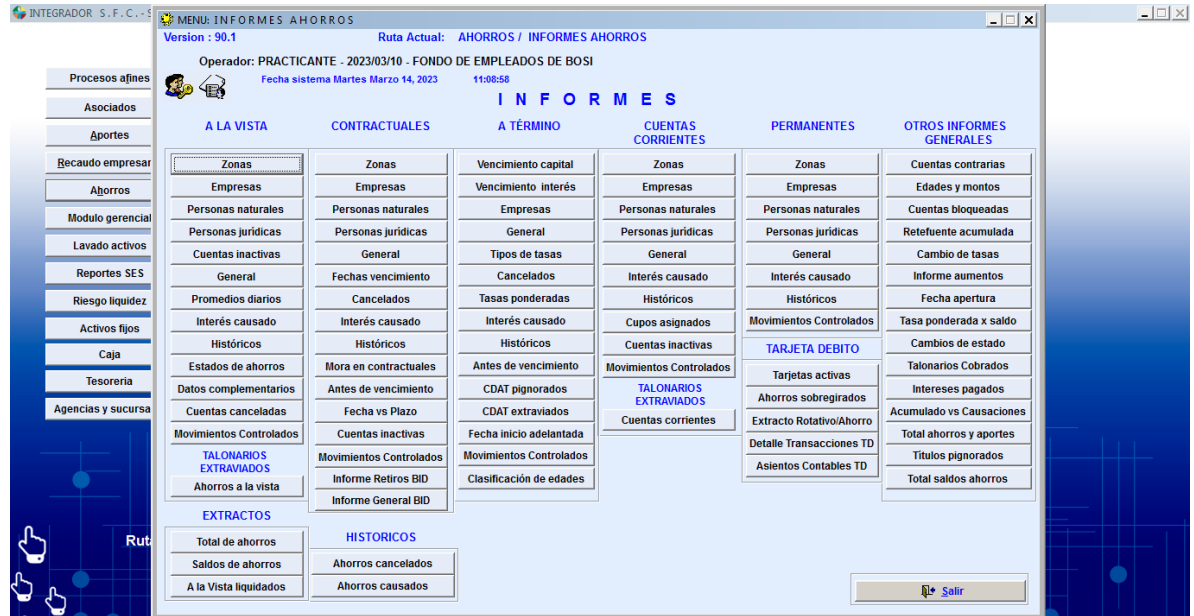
INTEGRADOR S.F.C.-S

MENU: INFORMES AHORROS

Version : 90.1

Ruta Actual: AHORROS / INFORMES AHORROS

Operador: PRACTICANTE - 2023/03/10 - FONDO DE EMPLEADOS DE BOSI

Fecha sistema Martes Marzo 14, 2023 11:08:58

INFORMES

Procesos afines
Asociados
Aportes
Recaudo empresar
Ahorros
Modulo gerencial
Lavado activos
Reportes SES
Riesgo liquidez
Activos fijos
Caja
Tesoreria
Agencias y sucursa

A LA VISTA
Zonas
Empresas
Personas naturales
Personas jurídicas
Cuentas inactivas
General
Promedios diarios
Interés causado
Históricos
Estados de ahorros
Datos complementarios
Cuentas canceladas
Movimientos Controlados
TALONARIOS EXTRAVIADOS
Ahorros a la vista

CONTRACTUALES
Zonas
Empresas
Personas naturales
Personas jurídicas
General
Fechas vencimiento
Cancelados
Interés causado
Históricos
Mora en contractuales
Antes de vencimiento
Fecha vs Plazo
Cuentas inactivas
Movimientos Controlados
Informe Retiros BID
Informe General BID

A TÉRMINO
Vencimiento capital
Vencimiento interés
Empresas
General
Tipos de tasas
Cancelados
Tasas ponderadas
Interés causado
Históricos
Antes de vencimiento
CDAT pignorados
CDAT extraviados
Fecha inicio adelantada
Movimientos Controlados
Clasificación de edades

CUENTAS CORRIENTES
Zonas
Empresas
Personas naturales
Personas jurídicas
General
Interés causado
Históricos
Cupos asignados
Cuentas inactivas
Movimientos Controlados
TALONARIOS EXTRAVIADOS
Cuentas corrientes

PERMANENTES
Zonas
Empresas
Personas naturales
Personas jurídicas
General
Interés causado
Históricos
Movimientos Controlados

TARJETA DEBITO
Tarjetas activas
Ahorros sobregirados
Extracto Rotativo/Ahorro
Detalle Transacciones TD
Asientos Contables TD

OTROS INFORMES GENERALES
Cuentas contrarias
Edades y montos
Cuentas bloqueadas
Retefuente acumulada
Cambio de tasas
Informe aumentos
Fecha apertura
Tasa ponderada x saldo
Cambios de estado
Talonarios Cobrados
Intereses pagados
Acumulado vs Causaciones
Total ahorros y aportes
Títulos pignorados
Total saldos ahorros

EXTRACTOS
Total de ahorros
Saldos de ahorros
A la Vista liquidados

HISTORICOS
Ahorros cancelados
Ahorros causados

Rut

Salir